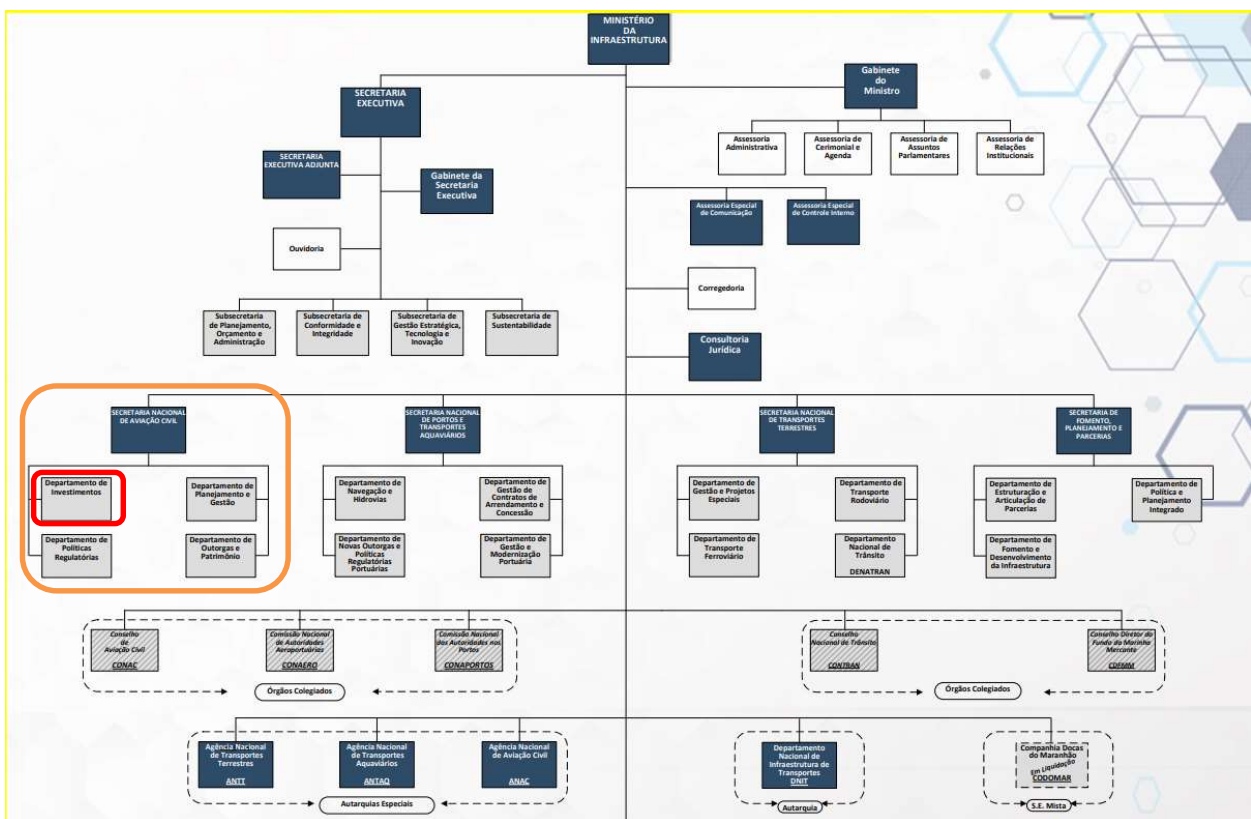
MINISTÉRIO DA INFRAESTRUTURA

SECRETARIA EXECUTIVA

SECRETARIA EXECUTIVA ADJUNTA

Gabinete da Secretaria Executiva

Ouvidoria

Subsecretaria de Planejamento, Orçamento e Administração

Subsecretaria de Conformidade e Integridade

Subsecretaria de Gestão Estratégica, Tecnologia e Inovação

Subsecretaria de Sustentabilidade

Gabinete do Ministro

Assessoria Administrativa

Assessoria de Cerimonial e Agenda

Assessoria de Assuntos Parlamentares

Assessoria de Relações Institucionais

Assessoria Especial de Comunicação

Assessoria Especial de Controle Interno

Corregedoria

Consultoria Jurídica

SECRETARIA NACIONAL DE AVIAÇÃO CIVIL

Departamento de Investimentos

Departamento de Planejamento e Gestão

Departamento de Políticas Regulatórias

Departamento de Outorgas e Patrimônio

SECRETARIA NACIONAL DE PORTOS E TRANSPORTES AQUAVIÁRIOS

Departamento de Navegação e Hidrovias

Departamento de Gestão de Contratos de Arrendamento e Concessão

Departamento de Novas Outorgas e Políticas Regulatórias Portuárias

Departamento de Gestão e Modernização Portuária

SECRETARIA NACIONAL DE TRANSPORTES TERRESTRES

Departamento de Gestão e Projetos Especiais

Departamento de Transporte Rodoviário

Departamento de Transporte Ferroviário

Departamento Nacional de Trânsito

DENATRAN

SECRETARIA DE FOMENTO, PLANEJAMENTO E PARCERIAS

Departamento de Estruturação e Articulação de Parcerias

Departamento de Política e Planejamento Integrado

Departamento de Fomento e Desenvolvimento da Infraestrutura

Conselho de Aviação Civil CONAC

Comissão Nacional de Autoridades Aeroportuárias CONAERO

Comissão Nacional das Autoridades nos Portos CONAPORTOS

Órgãos Colegiados

Conselho Nacional de Trânsito CONTRAN

Conselho Diretor do Fundo da Marinha Mercante CDFMM

Órgãos Colegiados

Agência Nacional de Transportes Terrestres ANTT

Agência Nacional de Transportes Aquaviários ANTAQ

Agência Nacional de Aviação Civil ANAC

Autarquias Especiais

Departamento Nacional de Infraestrutura de Transportes DNIT

Autarquia

Companhia Docas do Maranhão em Liquidação CODOMAR

S.E. Mista